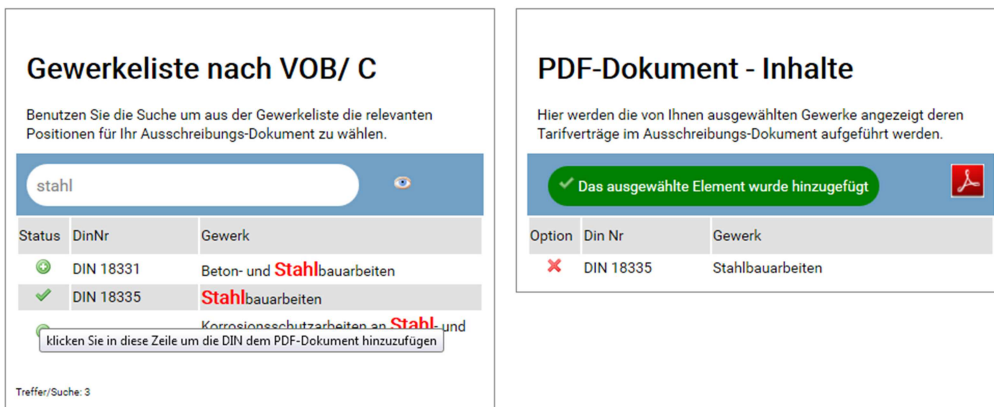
Gewerkeliste nach VOB/ C

Benutzen Sie die Suche um aus der Gewerkeliste die relevanten Positionen für Ihr Ausschreibungs-Dokument zu wählen.

stahl

| Status | DinNr | Gewerk |
|---|---|---|
| | DIN 18331 | Beton- und Stahlbauarbeiten |
| | DIN 18335 | Stahlbauarbeiten |
| | | Korrosionsschutzarbeiten an Stahl- und |

klicken Sie in diese Zeile um die DIN dem PDF-Dokument hinzuzufügen

Treffer/Suche: 3

PDF-Dokument - Inhalte

Hier werden die von Ihnen ausgewählten Gewerke angezeigt deren Tarifverträge im Ausschreibungs-Dokument aufgeführt werden.

Das ausgewählte Element wurde hinzugefügt

| Option | Din Nr | Gewerk |
|---|---|---|
| | DIN 18335 | Stahlbauarbeiten |